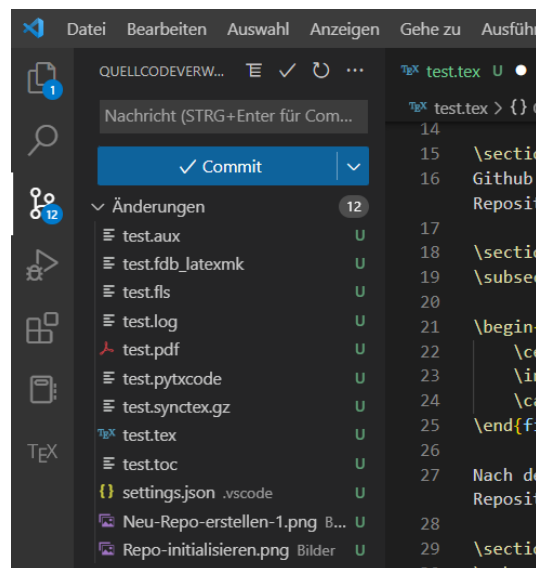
Datei Bearbeiten Auswahl Anzeigen Gehe zu Ausführ

1

12

TEX

QUELLCODEVERW... ⋯

Nachricht (STRG+Enter für Com...

✓ Commit

Änderungen 12

test.aux U
test.fdb_latexmk U
test.fls U
test.log U
test.pdf U
test.pytxcode U
test.synctex.gz U
test.tex U
test.toc U
settings.json .vscode U
Neu-Repo-erstellen-1.png B... U
Repo-initialisieren.png Bilder U

test.tex U ●

test.tex > {} 

14
15 \sectio
16 Github
Reposit
17
18 \sectio
19 \subsec
20
21 \begin
22 \ce
23 \in
24 \ca
25 \end{fi
26
27 Nach de
Reposit
28
29 \sectio